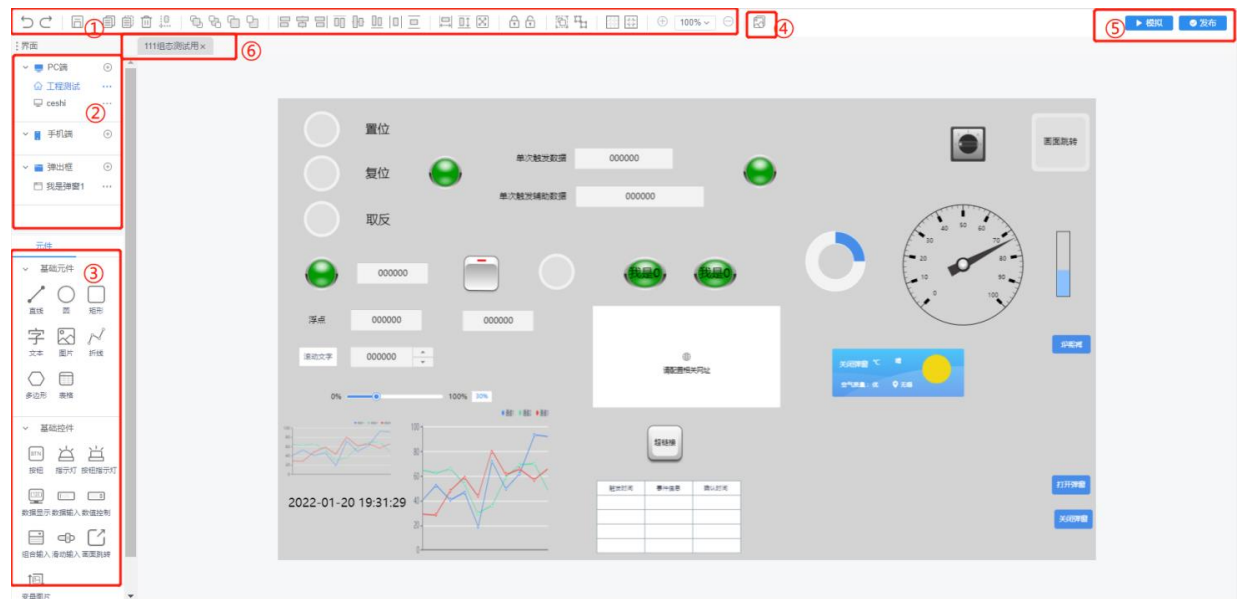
① 100% ④ ⑤ ▶ 模拟 发布

界面 111组态测试用 × ⑥

PC端
工程测试
ceshi
②
手机端
弹出框
我是弹窗1

元件
③
基础元件
直线 圆 矩形
文本 图片 折线
多边形 表格

基础控件
按钮 指示灯 按钮指示灯
数据显示 数据输入 数值控制
组合输入 滑动输入 画面跳转
容器图片

置位
复位
取反
单次触发数据 000000
单次触发辅助数据 000000
画面跳转
000000
我是0 我是0
浮点 000000 000000
滚动文字 000000
0% 100% 30%
请配置相关网址
炉前阀
关闭弹窗 ℃ 晴
空气质量：优 无锡
按钮1
打开弹窗
关闭弹窗
2022-01-20 19:31:29